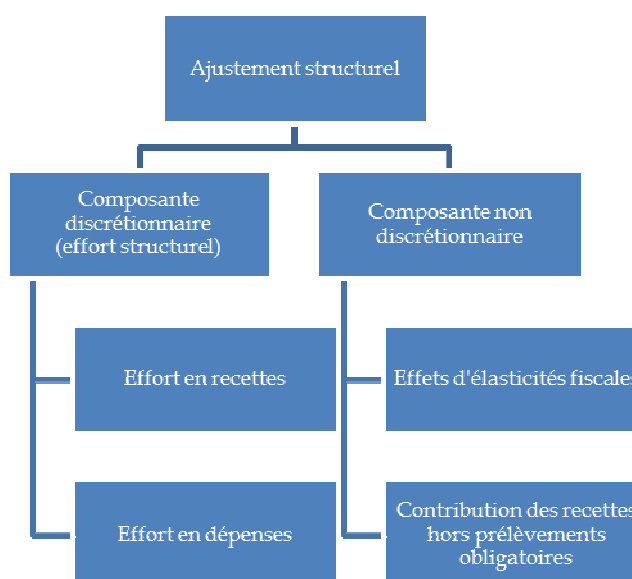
Ajustement structurel

Composante discrétionnaire (effort structurel)

Effort en recettes

Effort en dépenses

Composante non discrétionnaire

Effets d'élasticités fiscales

Contribution des recettes hors prélèvements obligatoires